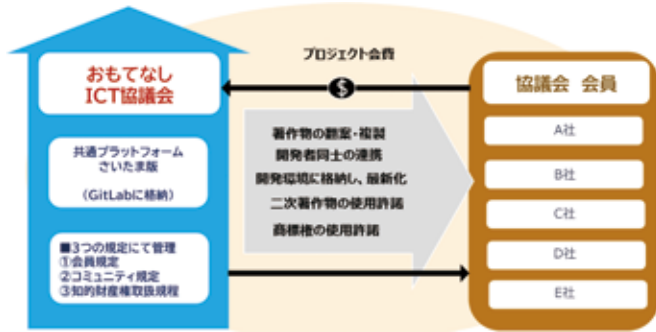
おもてなし
ICT協議会

共通プラットフォーム
さいたま版

（GitLabに格納）

■3つの規定にて管理
①会員規定
②コミュニティ規定
③知的財産権取扱規程

プロジェクト会費

$

著作物の翻案・複製
開発者同士の連携
開発環境に格納し、最新化
二次著作物の使用許諾
商標権の使用許諾

協議会　会員

A社
B社
C社
D社
E社